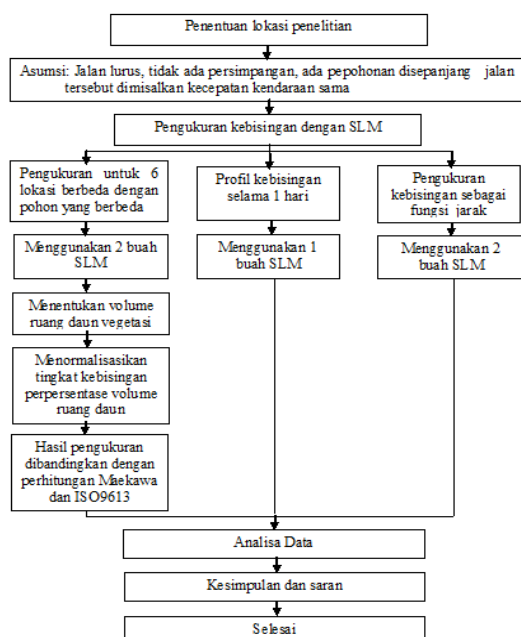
Penentuan lokasi penelitian

Asumsi: Jalan lurus, tidak ada persimpangan, ada pepohonan disepanjang jalan tersebut dimisalkan kecepatan kendaraan sama

Pengukuran kebisingan dengan SLM

Pengukuran untuk 6 lokasi berbeda dengan pohon yang berbeda

Menggunakan 2 buah SLM

Menentukan volume ruang daun vegetasi

Menormalisasikan tingkat kebisingan perpersentase volume ruang daun

Hasil pengukuran dibandingkan dengan perhitungan Maekawa dan ISO9613

Profil kebisingan selama 1 hari

Menggunakan 1 buah SLM

Pengukuran kebisingan sebagai fungsi jarak

Menggunakan 2 buah SLM

Analisa Data

Kesimpulan dan saran

Selesai